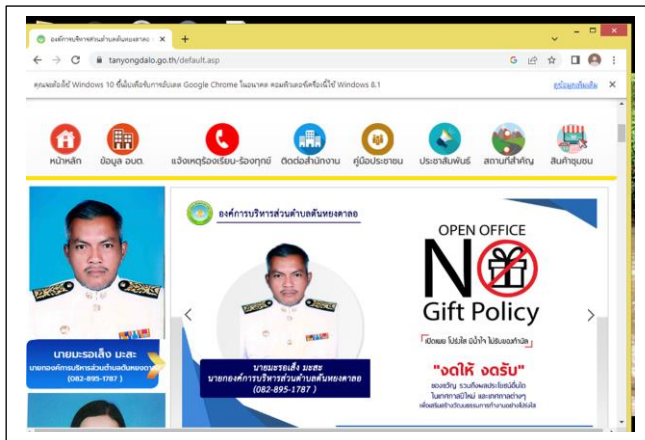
องค์การบริหารส่วนตำบลตันหยงดาลอ ×
+
tanyongdalo.go.th/default.asp
คุณจะต้องใช้ Windows 10 ขึ้นไปเพื่อรับการอัปเดต Google Chrome ในอนาคต คอมพิวเตอร์เครื่องนี้ใช้ Windows 8.1
ดูข้อมูลเพิ่มเติม
หน้าหลัก
ข้อมูล อบต.
แจ้งเหตุร้องเรียน-ร้องทุกข์
ติดต่อสำนักงาน
คู่มือประชาชน
ประชาสัมพันธ์
สถานที่สำคัญ
สินค้าชุมชน
นายมะรอเส็ง มะสะ
นายกองค์การบริหารส่วนตำบลตันหยงดาลอ
(082-895-1787)
องค์การบริหารส่วนตำบลตันหยงดาลอ
นายมะรอเส็ง มะสะ
นายกองค์การบริหารส่วนตำบลตันหยงดาลอ
(082-895-1787)
OPEN OFFICE
NO
Gift Policy
เปิดเผย โปร่งใส มีน้ำใจ ไม่รับของกำนัล
"งดให้ งดรับ"
ของขวัญ รวมถึงผลประโยชน์อื่นใด
ในเทศกาลปีใหม่ และเทศกาลต่างๆ
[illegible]